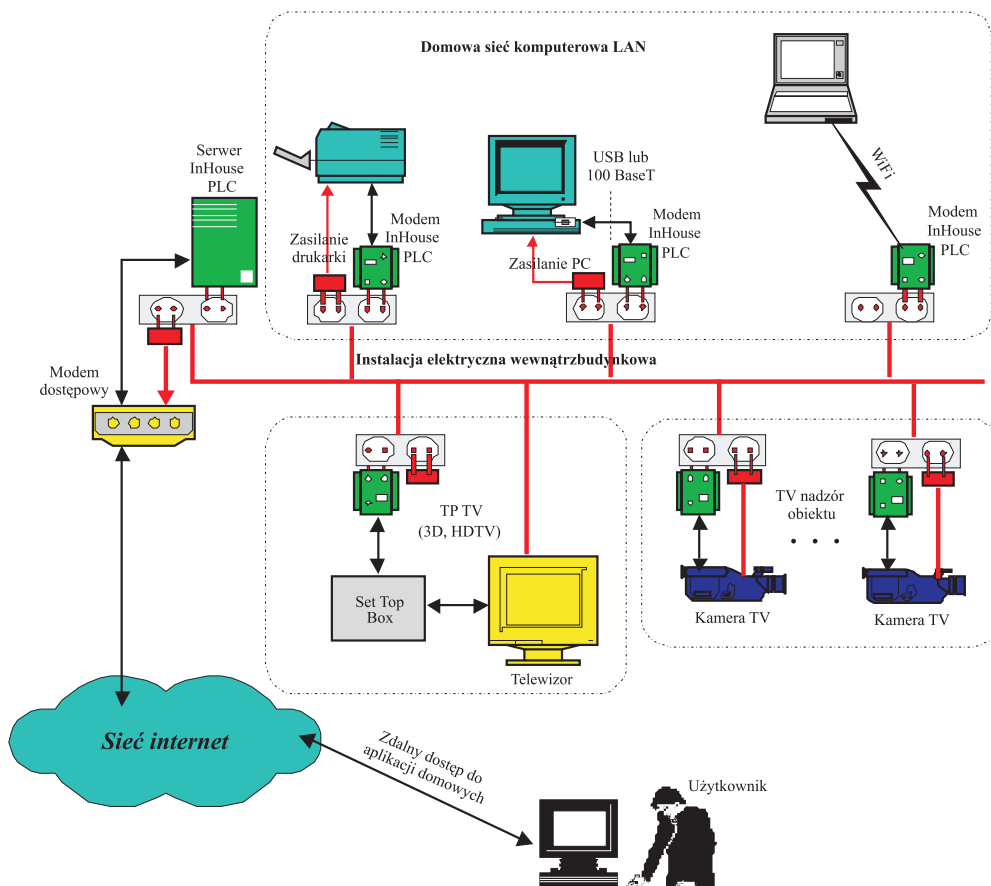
Domowa sieć komputerowa LAN

Serwer InHouse PLC

Zasilanie drukarki

Modem InHouse PLC

USB lub 100 BaseT

Zasilanie PC

Modem InHouse PLC

WiFi

Modem InHouse PLC

Modem dostępowy

Instalacja elektryczna wewnątrzbudynkowa

TP TV (3D, HDTV)

Set Top Box

Telewizor

TV nadzór obiektu

. . .

Kamera TV

Kamera TV

Sieć internet

Zdalny dostęp do aplikacji domowych

Użytkownik